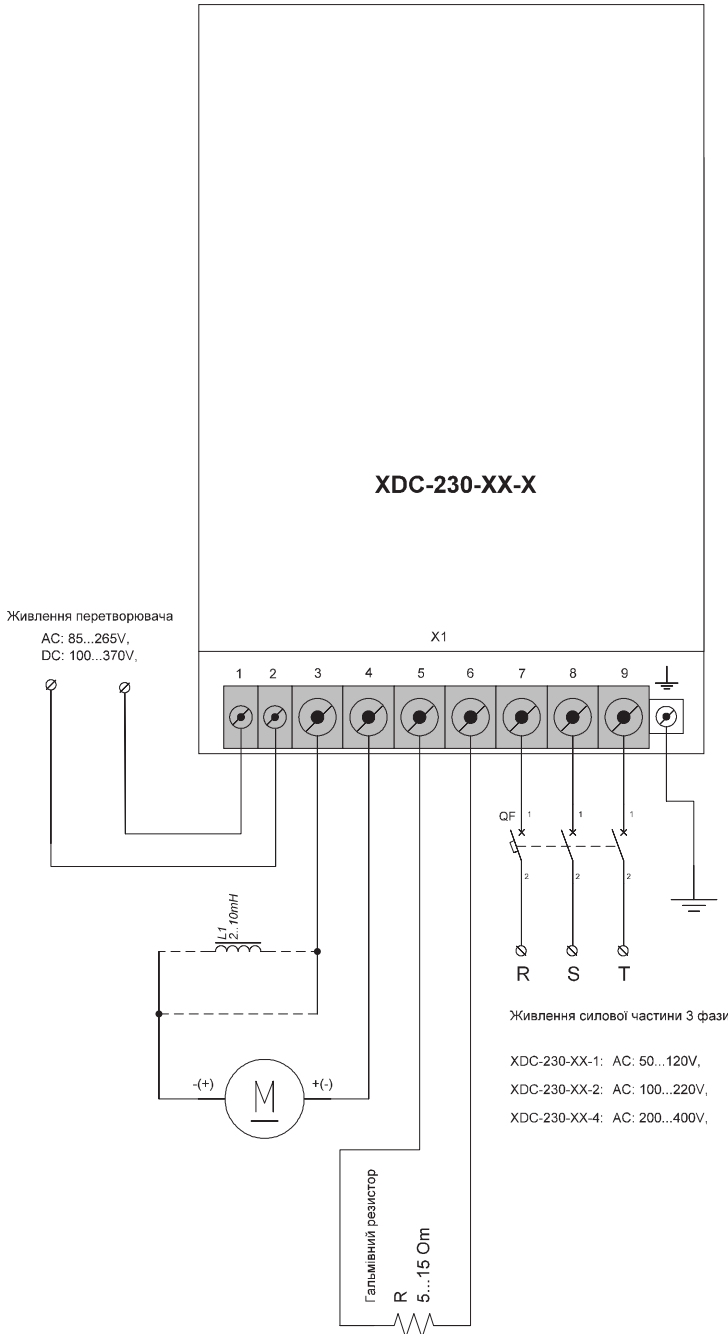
XDC-230-XX-X

Живлення перетворювача
AC: 85...265V,
DC: 100...370V,

X1

1 2 3 4 5 6 7 8 9

QF 1 1 1

2 2 2

R S T

L1
2..10mH

-(+) M +(-)

Живлення силової частини 3 фази

XDC-230-XX-1: AC: 50...120V,
XDC-230-XX-2: AC: 100...220V,
XDC-230-XX-4: AC: 200...400V,

Гальмівний резистор
R
5...15 Om